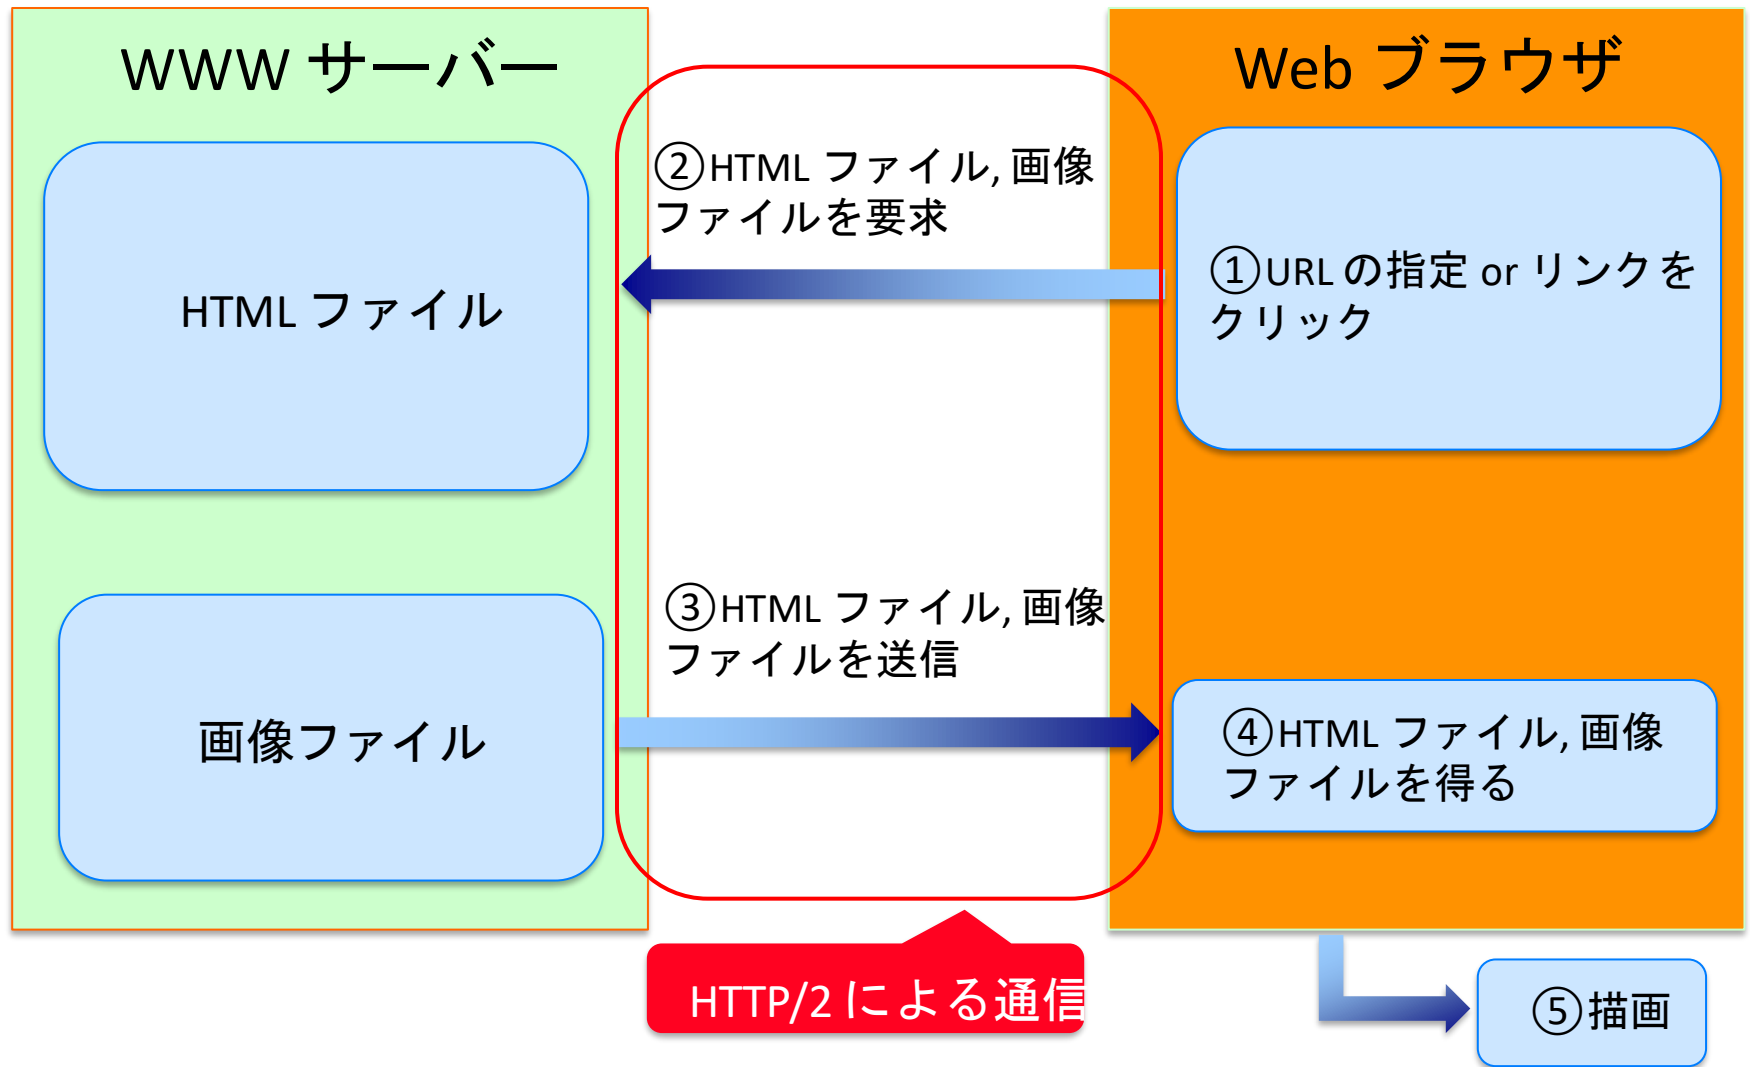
WWW サーバー

HTML ファイル

画像ファイル

②HTML ファイル, 画像ファイルを要求

③HTML ファイル, 画像ファイルを送信

HTTP/2 による通信

Web ブラウザ

①URL の指定 or リンクをクリック

④HTML ファイル, 画像ファイルを得る

⑤描画